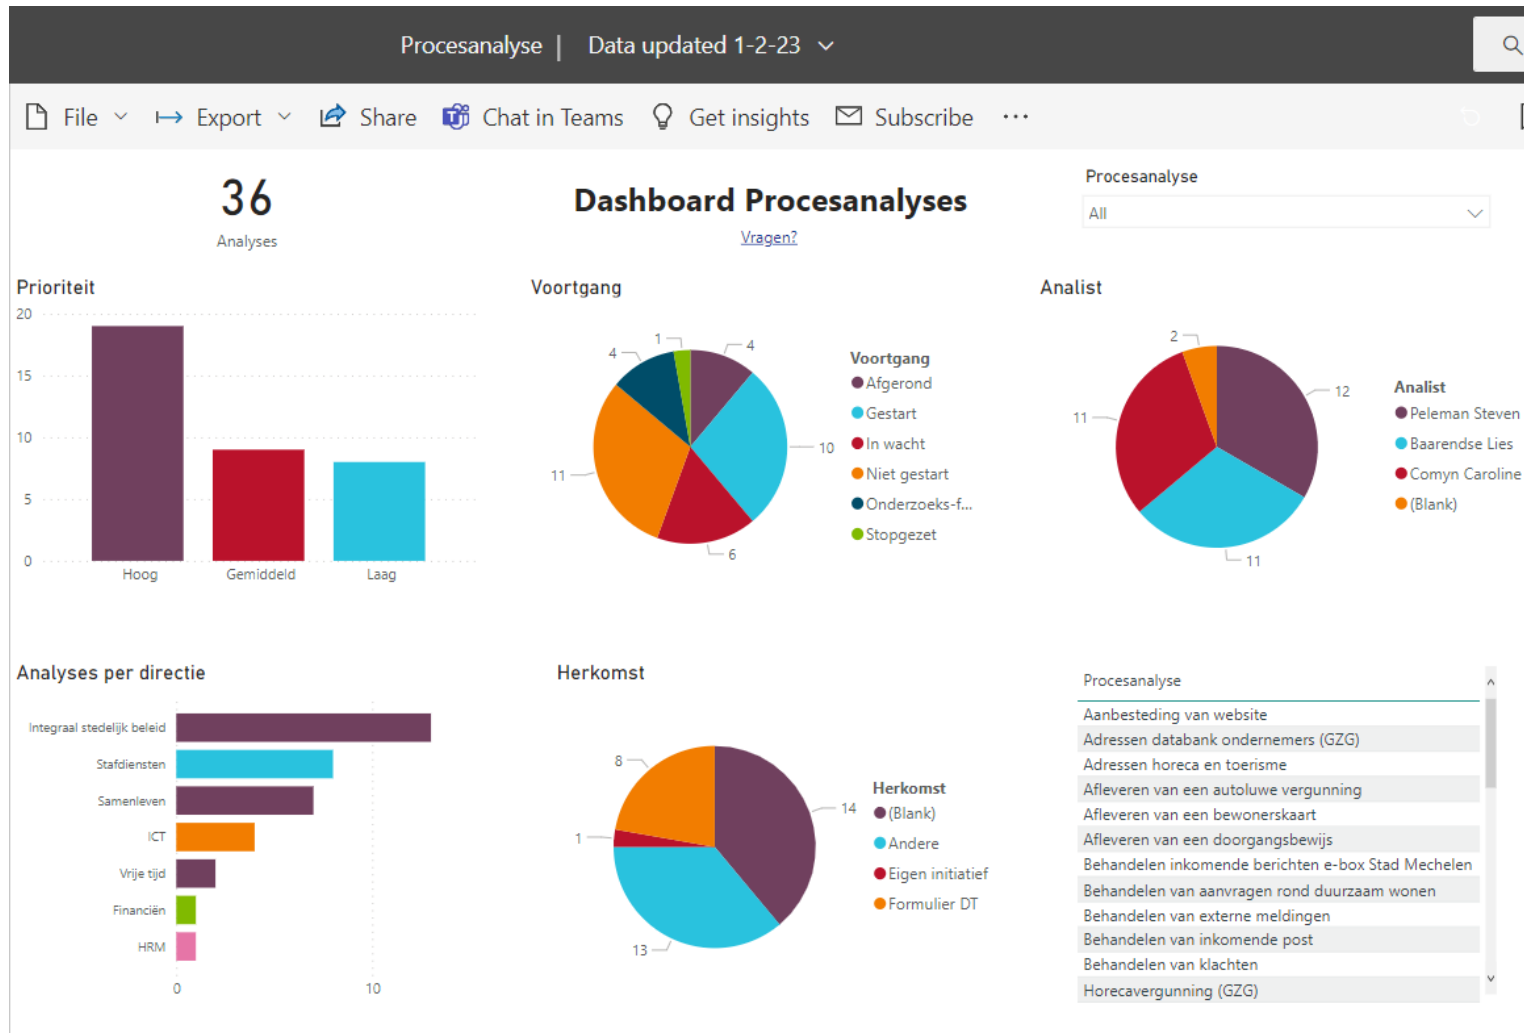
Procesanalyse | Data updated 1-2-23

File Export Share Chat in Teams Get insights Subscribe ···

36
Analyses

Dashboard Procesanalyses
Vragen?

Procesanalyse
All

Prioriteit
20
15
10
5
0
Hoog Gemiddeld Laag

Voortgang
4 1 4 10 6 11

Voortgang
Afgerond
Gestart
In wacht
Niet gestart
Onderzoeks-f...
Stopgezet

Analist
2 12 11 11

Analist
Peleman Steven
Baarendse Lies
Comyn Caroline
(Blank)

Analyses per directie
Integraal stedelijk beleid
Stafdiensten
Samenleven
ICT
Vrije tijd
Financiën
HRM
0 10

Herkomst
8 14 1 13

Herkomst
(Blank)
Andere
Eigen initiatief
Formulier DT

| Procesanalyse |
|---|
| Aanbesteding van website |
| Adressen databank ondernemers (GZG) |
| Adressen horeca en toerisme |
| Afleveren van een autoluwe vergunning |
| Afleveren van een bewonerskaart |
| Afleveren van een doorgangsbewijs |
| Behandelen inkomende berichten e-box Stad Mechelen |
| Behandelen van aanvragen rond duurzaam wonen |
| Behandelen van externe meldingen |
| Behandelen van inkomende post |
| Behandelen van klachten |
| Horecavergunning (GZG) |